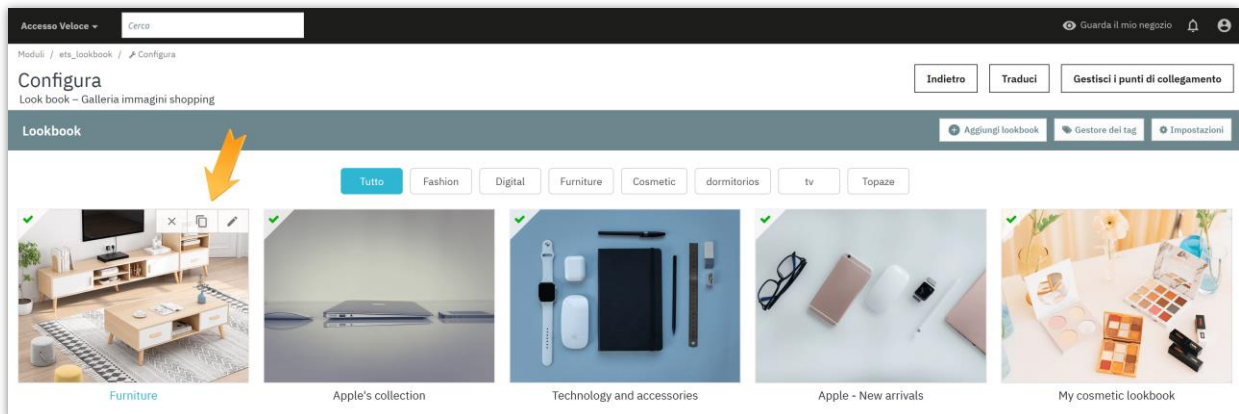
Accesso Veloce ▾ Cerca

Guarda il mio negozio

Moduli / ets_lookbook / Configura

Configura

Look book – Galleria immagini shopping

Indietro | Traduci | Gestisci i punti di collegamento

Lookbook

Aggiungi lookbook | Gestore dei tag | Impostazioni

Tutto | Fashion | Digital | Furniture | Cosmetic | dormitorios | tv | Topaze

Furniture

Apple's collection

Technology and accessories

Apple - New arrivals

My cosmetic lookbook